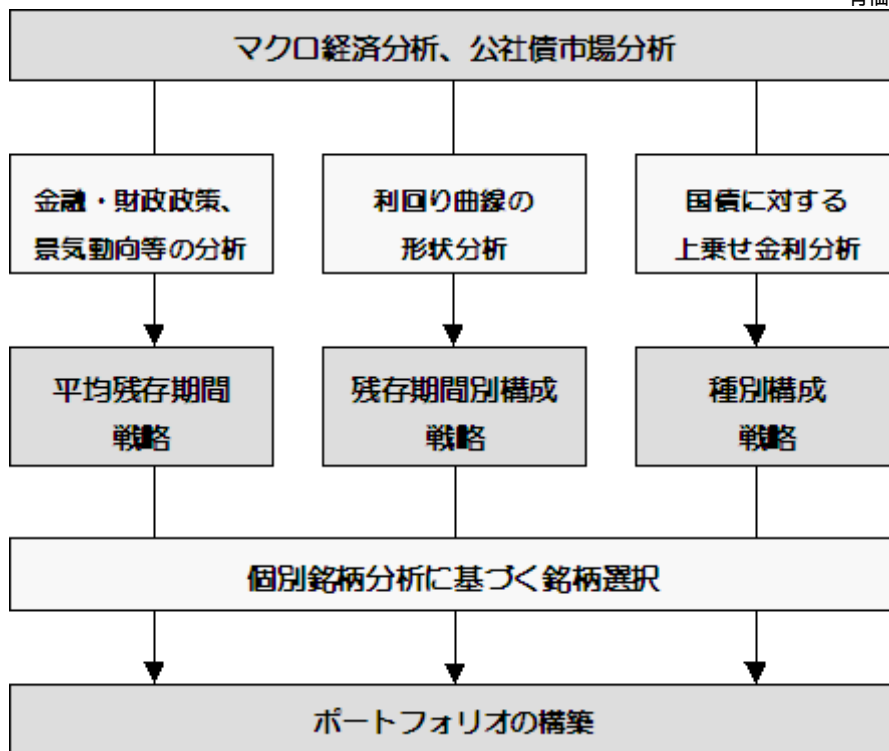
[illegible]

マクロ経済分析、公社債市場分析

金融・財政政策、景気動向等の分析

利回り曲線の形状分析

国債に対する上乗せ金利分析

平均残存期間戦略

残存期間別構成戦略

種別構成戦略

個別銘柄分析に基づく銘柄選択

ポートフォリオの構築